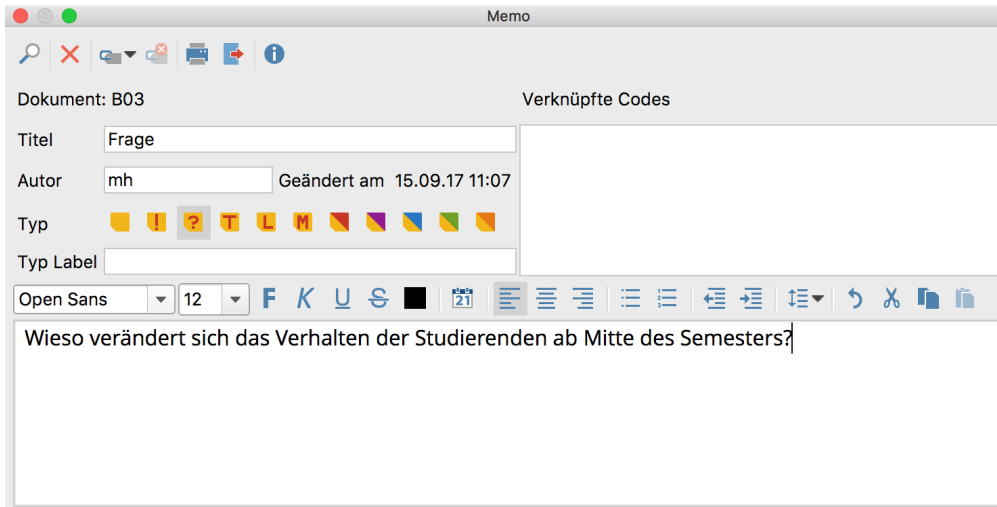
Memo

Dokument: B03

Verknüpfte Codes

Titel Frage

Autor mh

Geändert am 15.09.17 11:07

Typ

! ? T L M

Typ Label

Open Sans 12

F K U S

21

Wieso verändert sich das Verhalten der Studierenden ab Mitte des Semesters?